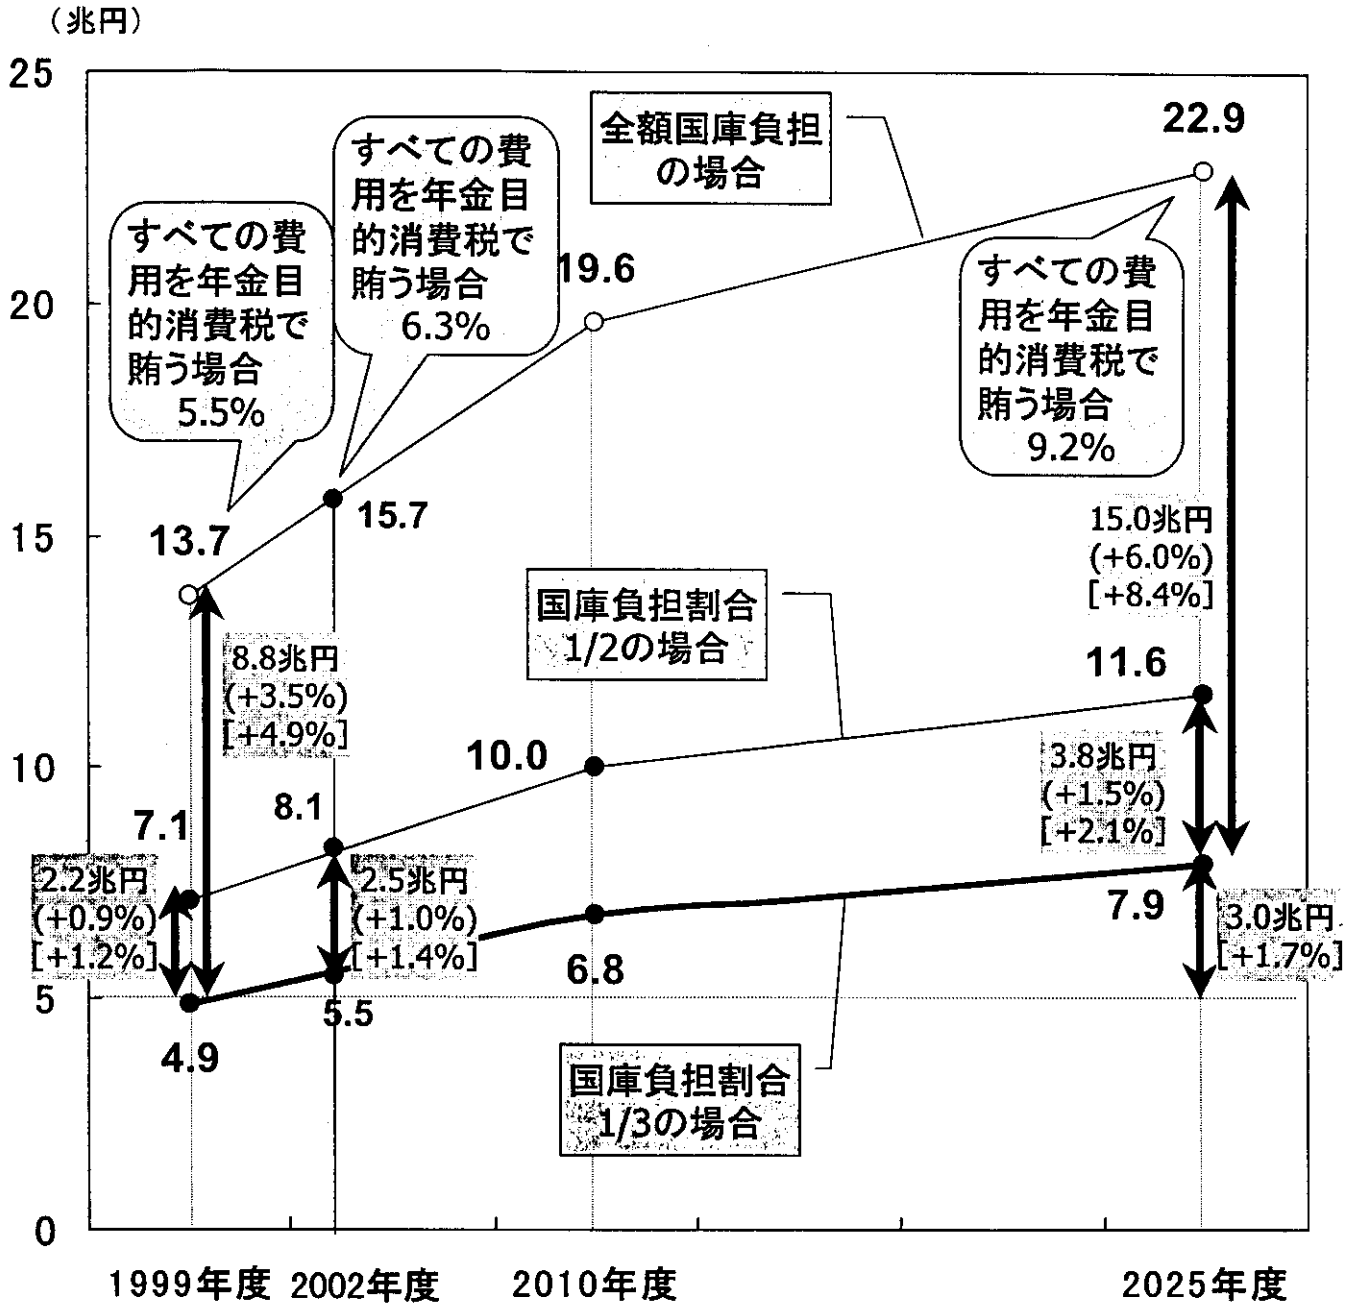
（兆円）

25
20
15
10
5
0

全額国庫負担の場合

22.9

すべての費用を年金目的消費税で賄う場合 5.5%

すべての費用を年金目的消費税で賄う場合 6.3%

19.6

すべての費用を年金目的消費税で賄う場合 9.2%

13.7

15.7

15.0兆円 (+6.0%) [+8.4%]

国庫負担割合1/2の場合

11.6

8.8兆円 (+3.5%) [+4.9%]

10.0

3.8兆円 (+1.5%) [+2.1%]

7.1

8.1

2.2兆円 (+0.9%) [+1.2%]

2.5兆円 (+1.0%) [+1.4%]

7.9

3.0兆円 [+1.7%]

6.8

5.5

4.9

国庫負担割合1/3の場合

1999年度 2002年度 2010年度 2025年度